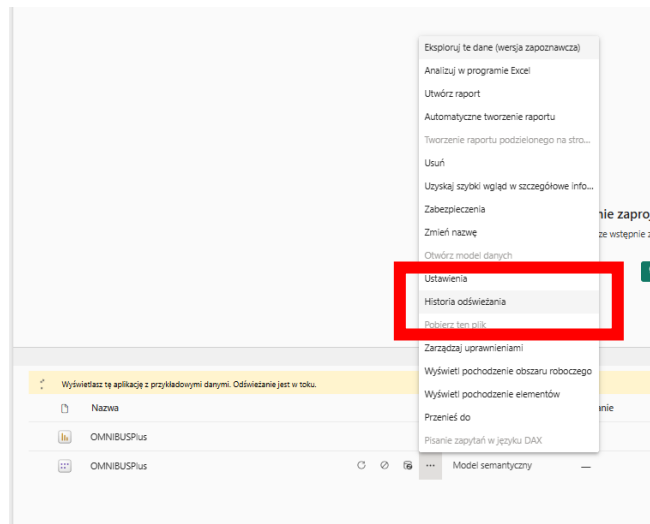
Eksploruj te dane (wersja zapoznawcza)
Analizuj w programie Excel
Utwórz raport
Automatyczne tworzenie raportu
Tworzenie raportu podzielonego na stro...
Usuń
Uzyskaj szybki wgląd w szczegółowe info...
Zabezpieczenia
Zmień nazwę
Otwórz model danych
Ustawienia
Historia odświeżania
Pobierz ten plik
Zarządzaj uprawnieniami
Wyświetl pochodzenie obszaru roboczego
Wyświetl pochodzenie elementów
Przenieś do
Pisanie zapytań w języku DAX

nie zapro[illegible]
ze wstępnie z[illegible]

Wyświetlasz tę aplikację z przykładowymi danymi. Odświeżanie jest w toku.

| | Nazwa | | |
|---|---|---|---|
| | OMNIBUSPlus | | |
| | OMNIBUSPlus | ... Model semantyczny | — |

anie